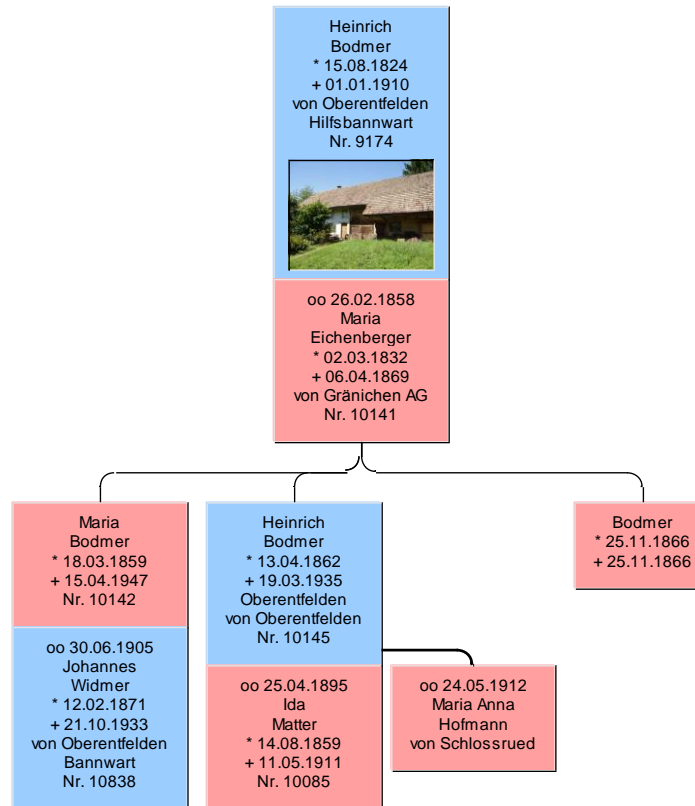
Heinrich
Bodmer
* 15.08.1824
+ 01.01.1910
von Oberentfelden
Hilfsbannwart
Nr. 9174

oo 26.02.1858
Maria
Eichenberger
* 02.03.1832
+ 06.04.1869
von Gränichen AG
Nr. 10141

Maria
Bodmer
* 18.03.1859
+ 15.04.1947
Nr. 10142

oo 30.06.1905
Johannes
Widmer
* 12.02.1871
+ 21.10.1933
von Oberentfelden
Bannwart
Nr. 10838

Heinrich
Bodmer
* 13.04.1862
+ 19.03.1935
Oberentfelden
von Oberentfelden
Nr. 10145

oo 25.04.1895
Ida
Matter
* 14.08.1859
+ 11.05.1911
Nr. 10085

oo 24.05.1912
Maria Anna
Hofmann
von Schlossrued

Bodmer
* 25.11.1866
+ 25.11.1866